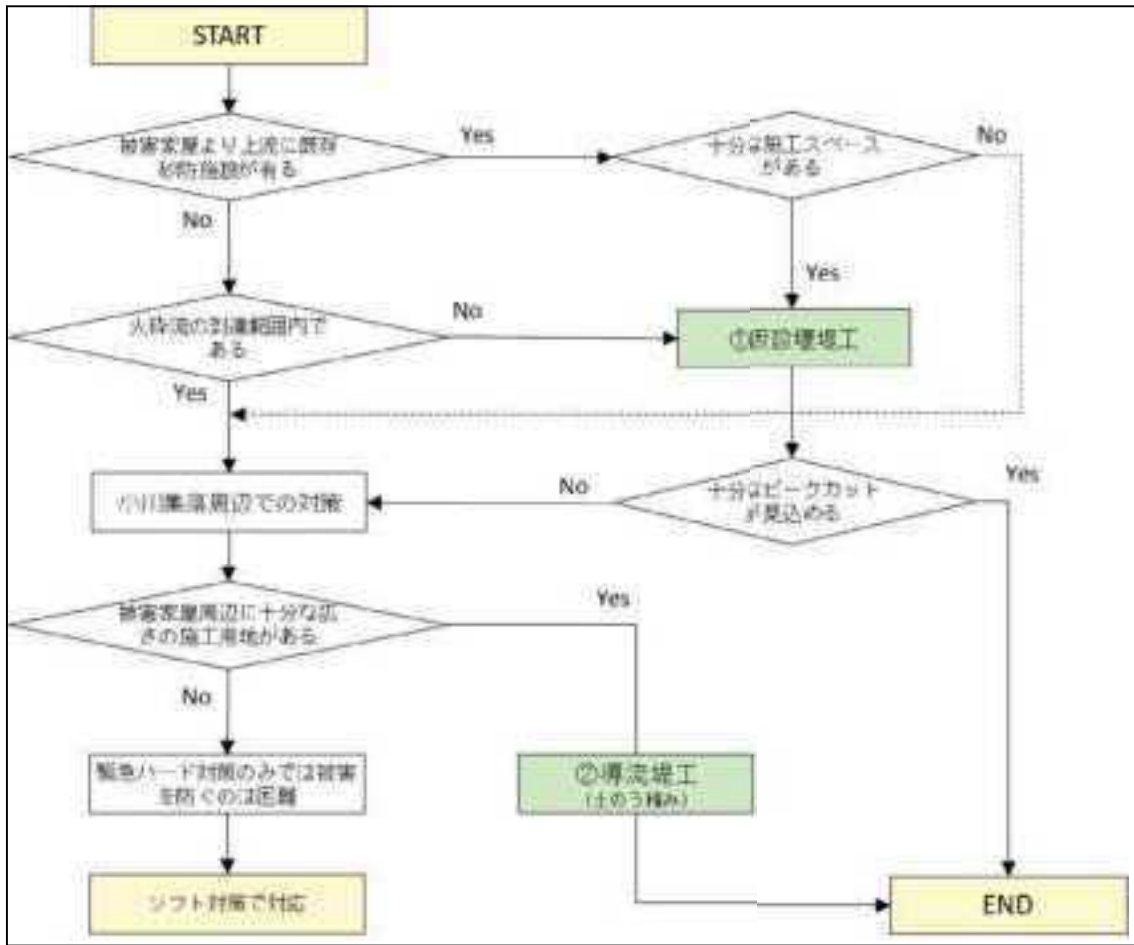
START

被害家屋より上流に既存砂防施設が有る

Yes

十分な施工スペースがある

No

No

Yes

火砕流の到達範囲内である

No

①応急堰堤工

Yes

Yes

No

保全集落周辺での対策

十分なピークカットが見込める

被害家屋周辺に十分な広さの施工用地がある

Yes

No

緊急ハード対策のみでは被害を防ぐのは困難

②導流堤工
(土のう積み)

ソフト対策で対応

END